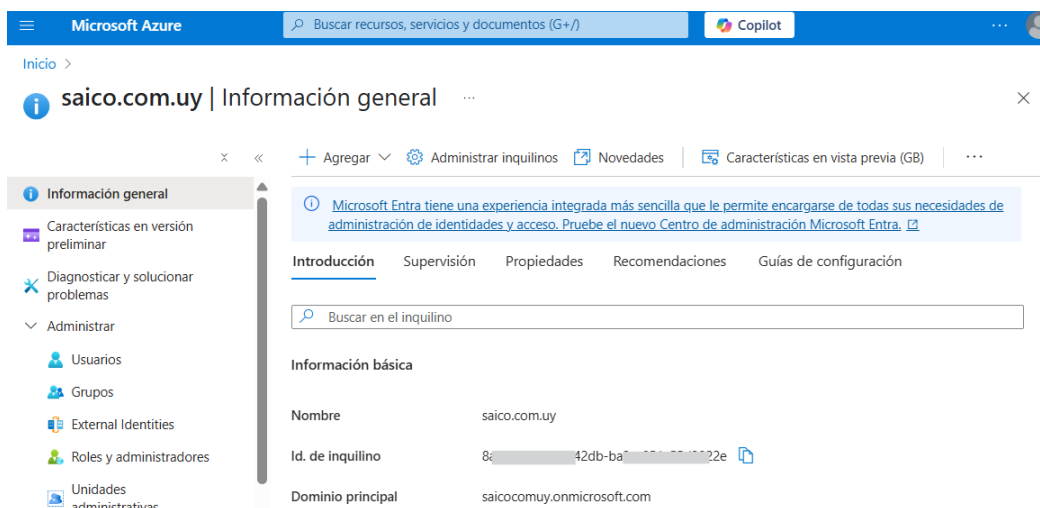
Microsoft Azure
Buscar recursos, servicios y documentos (G+/)
Copilot
...

Inicio >

saico.com.uy | Información general ...

×

× «

Información general
Características en versión preliminar
Diagnosticar y solucionar problemas
Administrar
Usuarios
Grupos
External Identities
Roles y administradores
Unidades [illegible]

+ Agregar ∨ Administrar inquilinos Novedades Características en vista previa (GB) ...

Microsoft Entra tiene una experiencia integrada más sencilla que le permite encargarse de todas sus necesidades de administración de identidades y acceso. Pruebe el nuevo Centro de administración Microsoft Entra.

Introducción Supervisión Propiedades Recomendaciones Guías de configuración

Buscar en el inquilino

Información básica

| Nombre | saico.com.uy |
|---|---|
| Id. de inquilino | 8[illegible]42db-ba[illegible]2e |
| Dominio principal | saicocomuy.onmicrosoft.com |